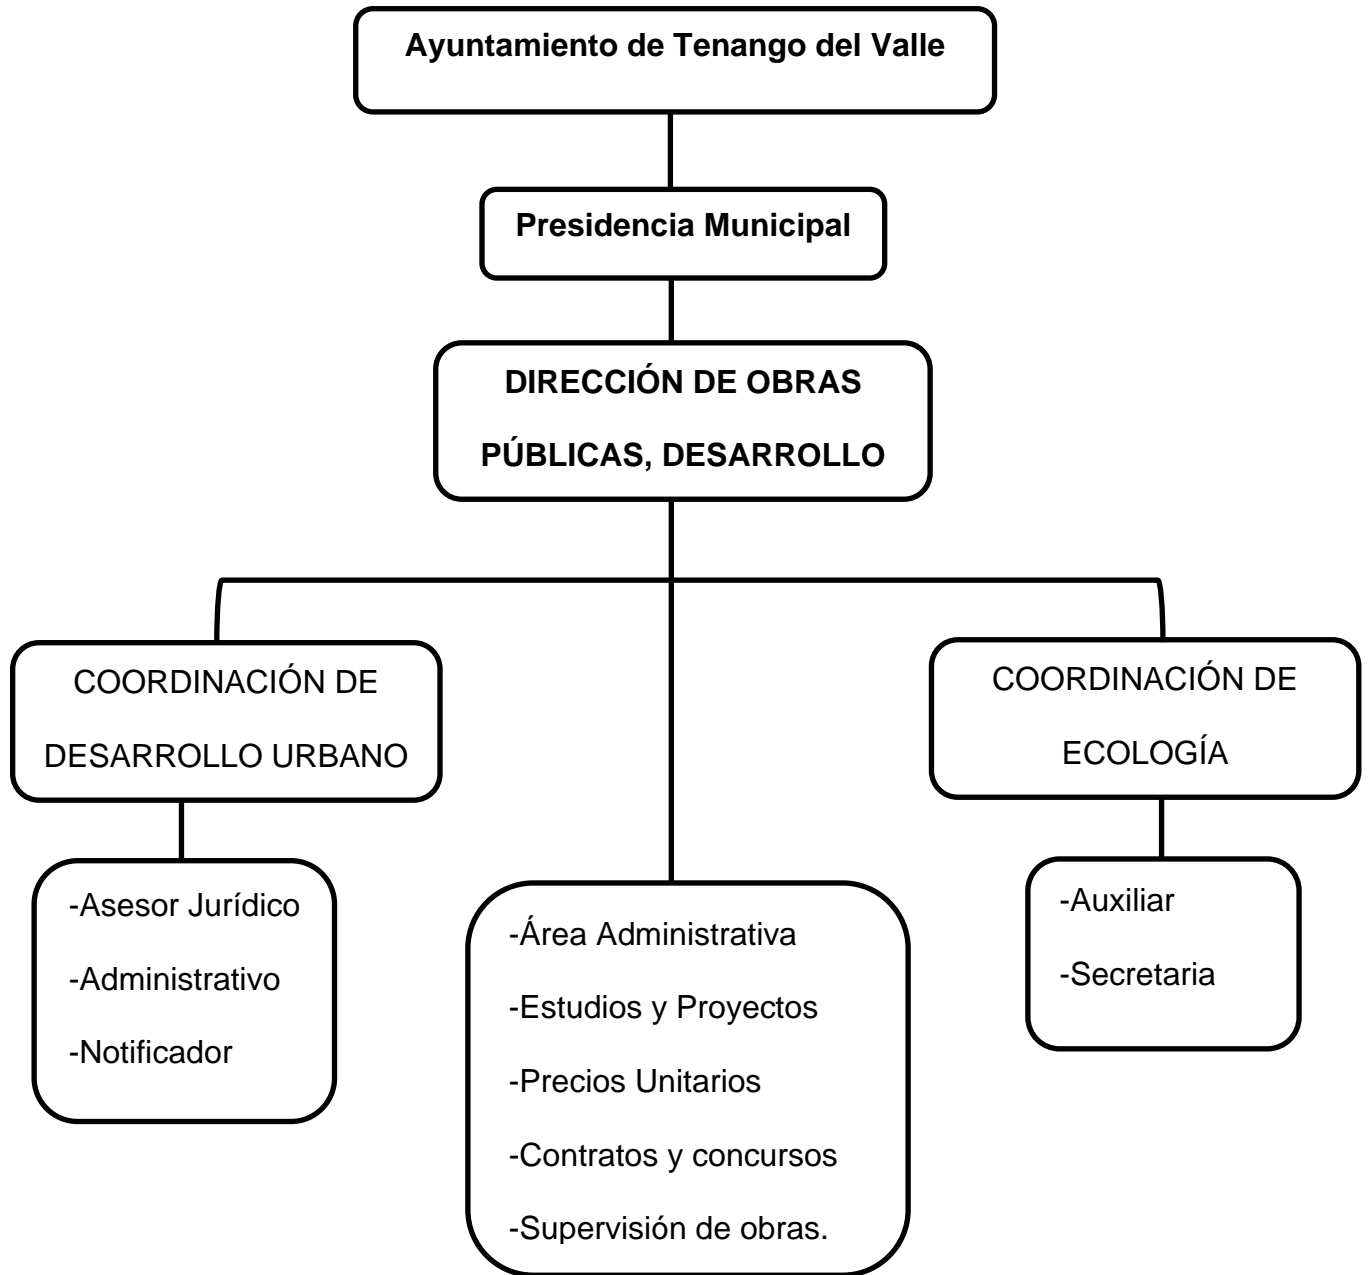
Ayuntamiento de Tenango del Valle

Presidencia Municipal

DIRECCIÓN DE OBRAS PÚBLICAS, DESARROLLO

COORDINACIÓN DE DESARROLLO URBANO

-Asesor Jurídico
-Administrativo
-Notificador

-Área Administrativa
-Estudios y Proyectos
-Precios Unitarios
-Contratos y concursos
-Supervisión de obras.

COORDINACIÓN DE ECOLOGÍA

-Auxiliar
-Secretaria